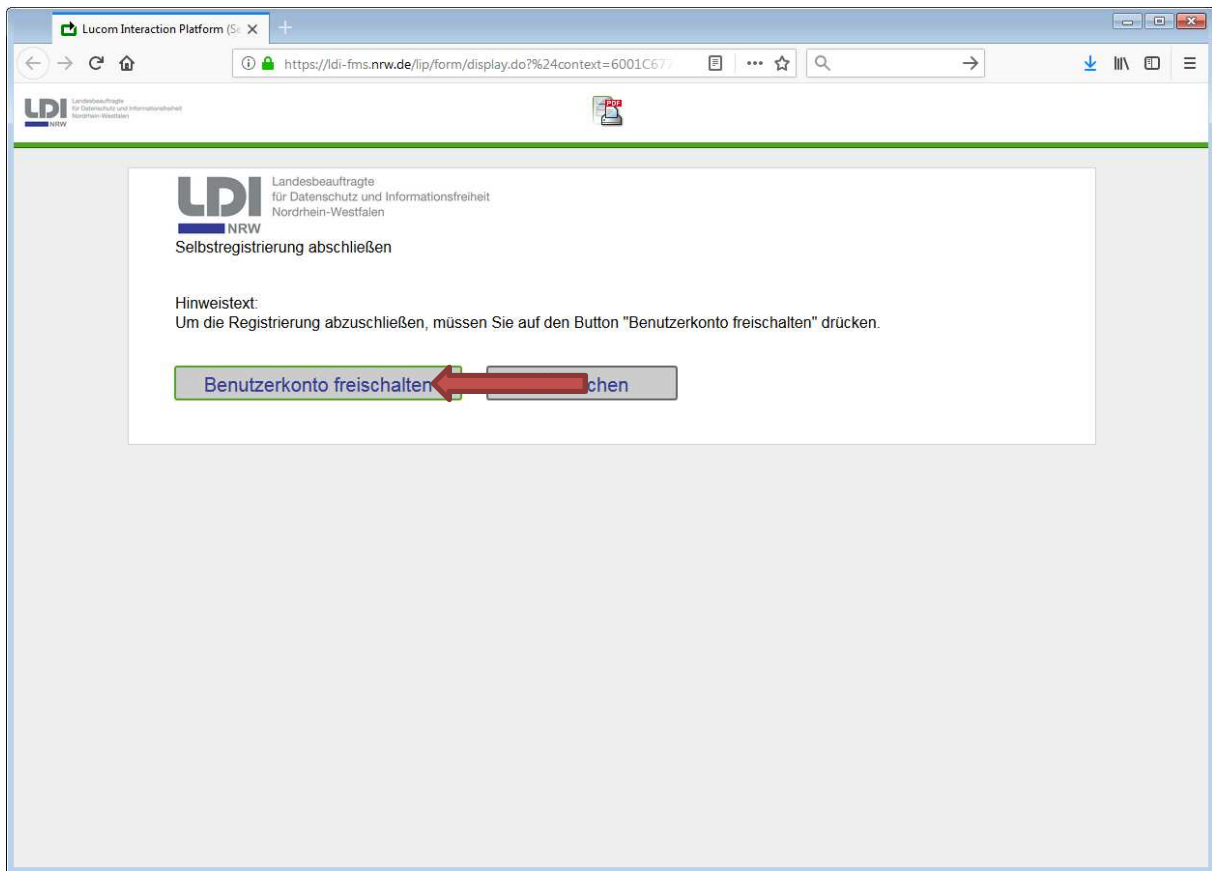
Lucom Interaction Platform (S

https://ldi-fms.nrw.de/lip/form/display.do?%24context=6001C67

LDI Landesbeauftragte für Datenschutz und Informationsfreiheit Nordrhein-Westfalen NRW

PDF

LDI
NRW
Landesbeauftragte
für Datenschutz und Informationsfreiheit
Nordrhein-Westfalen

Selbstregistrierung abschließen

Hinweistext:
Um die Registrierung abzuschließen, müssen Sie auf den Button "Benutzerkonto freischalten" drücken.

Benutzerkonto freischalten

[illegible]chen